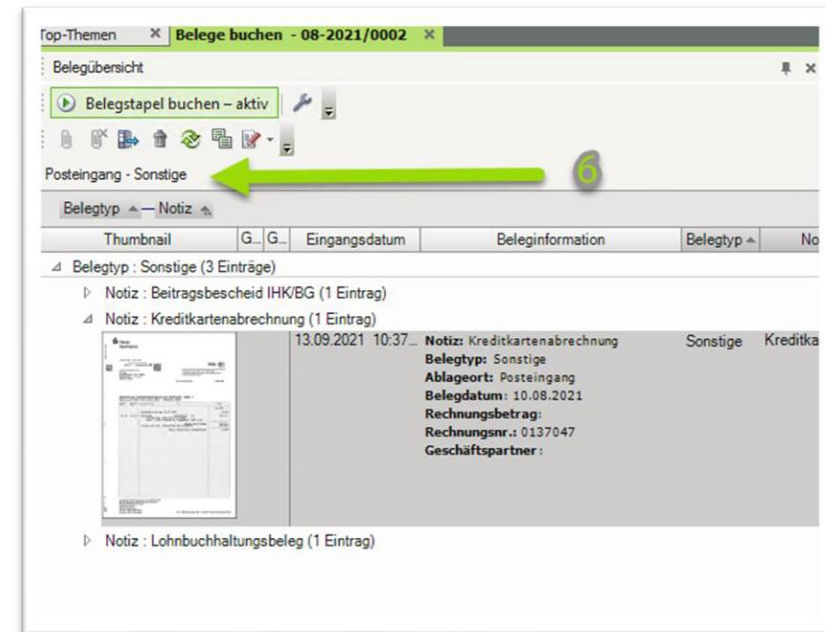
Top-Themen ✕ Belege buchen - 08-2021/0002 ✕

Belegübersicht

Belegstapel buchen – aktiv

Posteingang - Sonstige

6

Belegtyp — Notiz

| Thumbnail | G... | G... | Eingangsdatum | Beleginformation | Belegtyp | No |
|---|---|---|---|---|---|---|

Belegtyp : Sonstige (3 Einträge)

Notiz : Beitragsbescheid IHK/BG (1 Eintrag)

Notiz : Kreditkartenabrechnung (1 Eintrag)

13.09.2021 10:37... Notiz: Kreditkartenabrechnung
Belegtyp: Sonstige
Ablageort: Posteingang
Belegdatum: 10.08.2021
Rechnungsbetrag:
Rechnungsnr.: 0137047
Geschäftspartner:

Sonstige Kreditka

Notiz : Lohnbuchhaltungsbeleg (1 Eintrag)